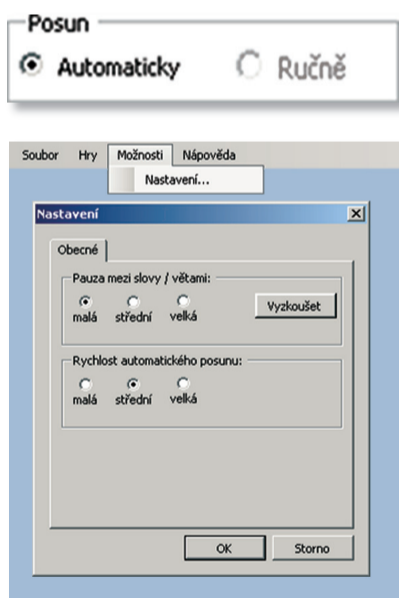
Posun
Automaticky
Ručně

Soubor Hry Možnosti Nápověda
Nastavení...

Nastavení
Obecné
Pauza mezi slovy / větami:
malá střední velká
Vyzkoušet
Rychlost automatického posunu:
malá střední velká
OK
Storno